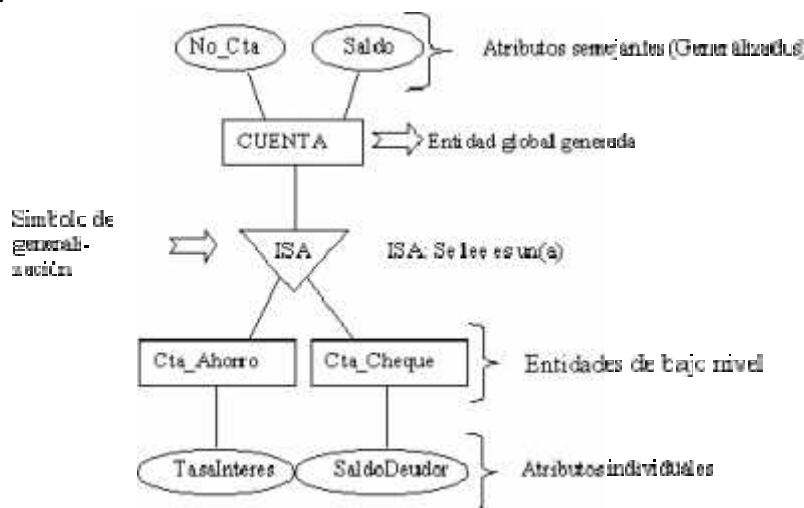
No_Cta

Saldo

Atributos semejantes (Generalizados)

CUENTA

Entidad global generada

Simbolo de generalización

ISA

ISA: Se lee es un(a)

Cta_Ahorro

Cta_Cheque

Entidades de bajo nivel

TasaInteres

SaldoDeudor

Atributos individuales